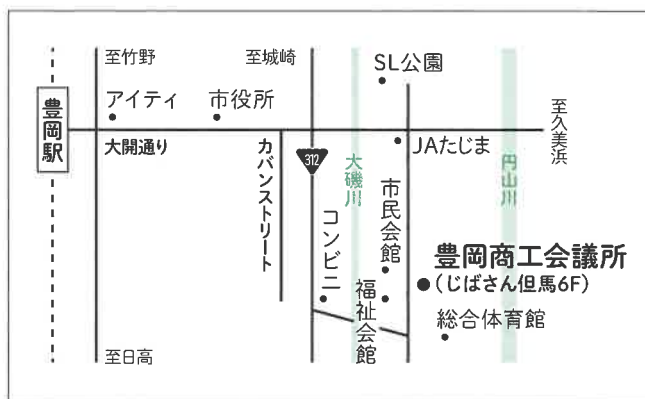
豊岡駅

至竹野

至城崎

SL公園

アイティ

市役所

至久美浜

大開通り

312

JAたじま

カバンストリート

大磯川

市民会館

円山川

コンビニ

豊岡商工会議所

(じばさん但馬6F)

福祉会館

総合体育館

至日高